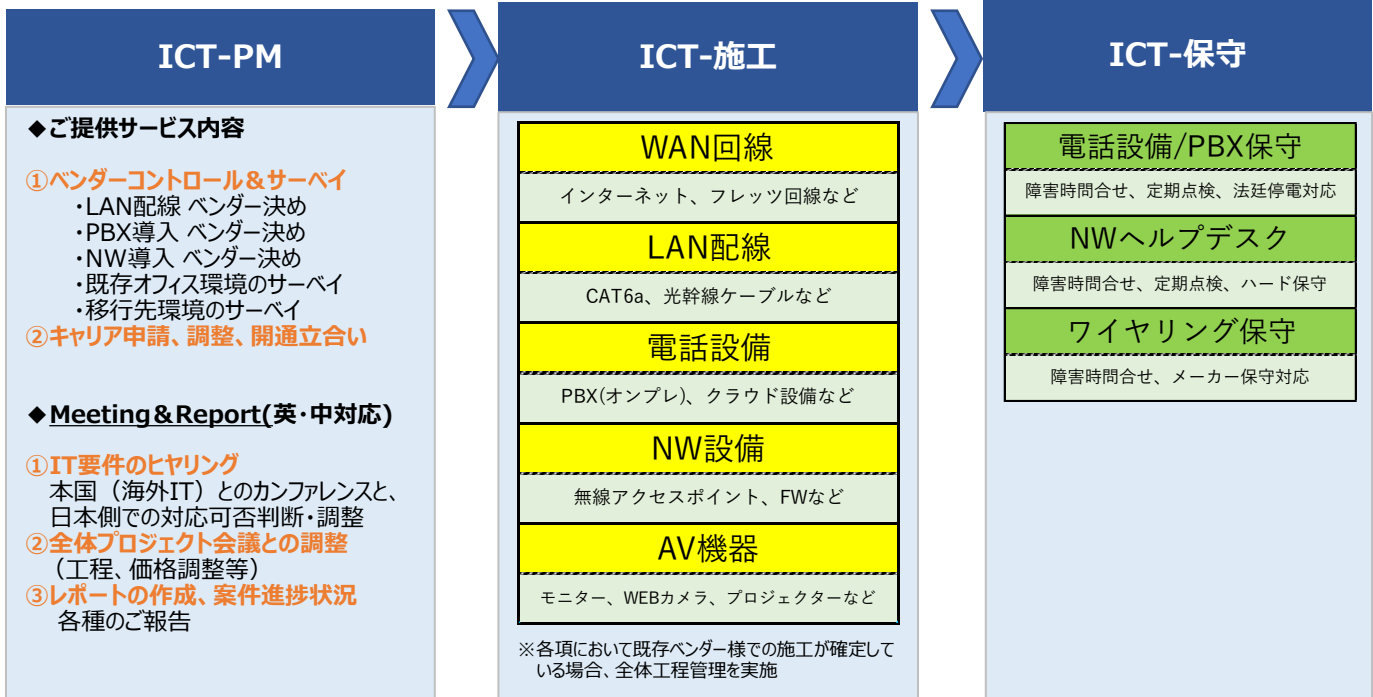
ICT-PM

◆ご提供サービス内容

①ベンダーコントロール＆サーベイ
・LAN配線 ベンダー決め
・PBX導入 ベンダー決め
・NW導入 ベンダー決め
・既存オフィス環境のサーベイ
・移行先環境のサーベイ
②キャリア申請、調整、開通立合い

◆Meeting＆Report(英・中対応)

①IT要件のヒヤリング
本国（海外IT）とのカンファレンスと、日本側での対応可否判断・調整
②全体プロジェクト会議との調整
（工程、価格調整等）
③レポートの作成、案件進捗状況
各種のご報告

ICT-施工

WAN回線
インターネット、フレッツ回線など

LAN配線
CAT6a、光幹線ケーブルなど

電話設備
PBX(オンプレ)、クラウド設備など

NW設備
無線アクセスポイント、FWなど

AV機器
モニター、WEBカメラ、プロジェクターなど

※各項において既存ベンダー様での施工が確定している場合、全体工程管理を実施

ICT-保守

電話設備/PBX保守
障害時問合せ、定期点検、法廷停電対応

NWヘルプデスク
障害時問合せ、定期点検、ハード保守

ワイヤリング保守
障害時問合せ、メーカー保守対応